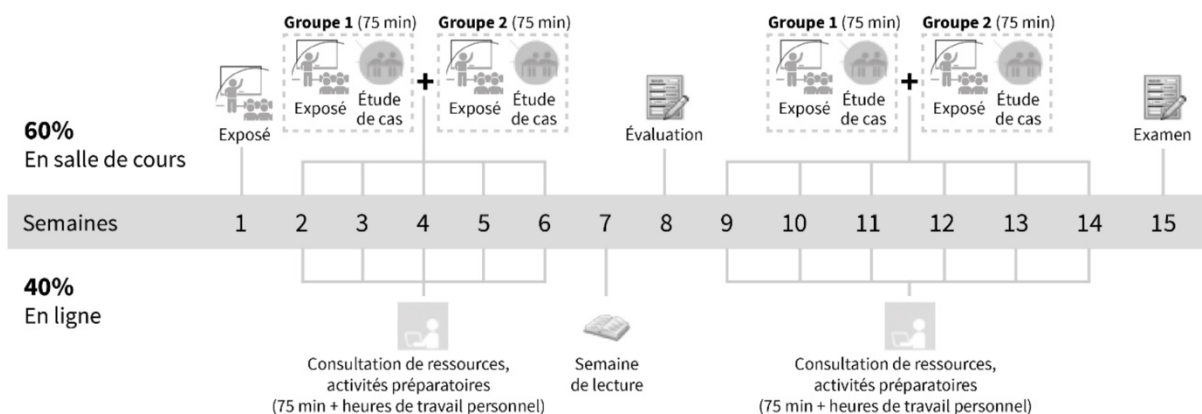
Groupe 1 (75 min) Exposé Étude de cas + Groupe 2 (75 min) Exposé Étude de cas

Groupe 1 (75 min) Exposé Étude de cas + Groupe 2 (75 min) Exposé Étude de cas

60%
En salle de cours

Exposé

Évaluation

Examen

Semaines 1 2 3 4 5 6 7 8 9 10 11 12 13 14 15

40%
En ligne

Consultation de ressources, activités préparatoires (75 min + heures de travail personnel)

Semaine de lecture

Consultation de ressources, activités préparatoires (75 min + heures de travail personnel)